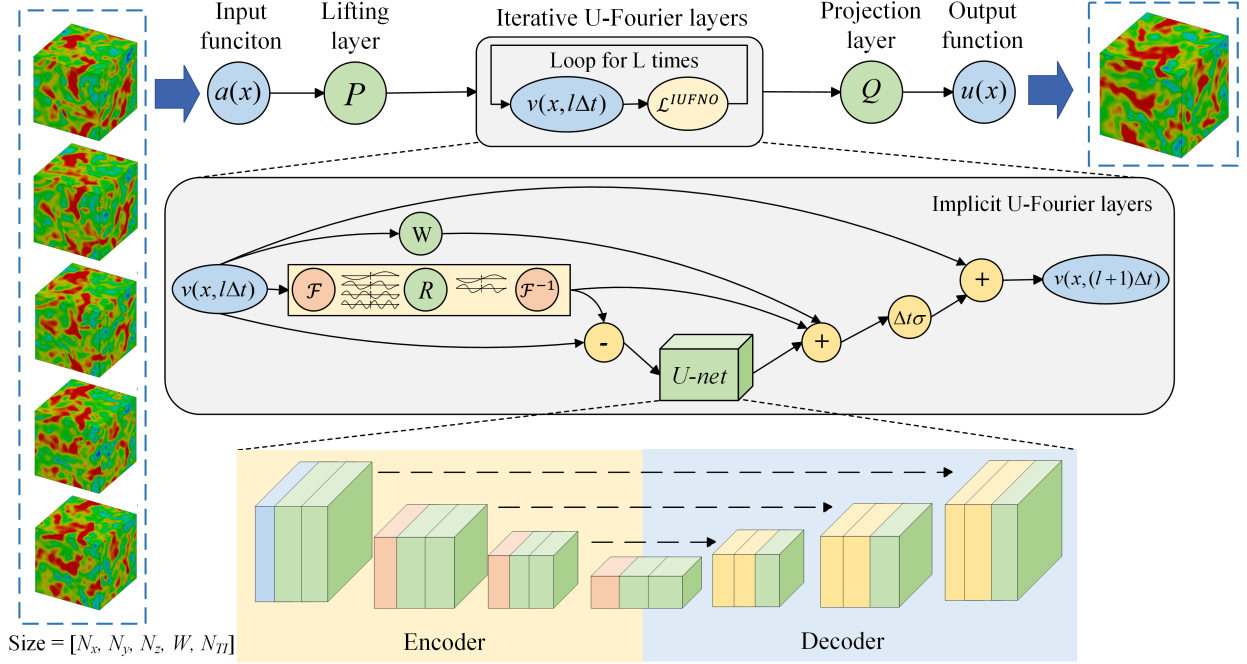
Input funciton

Lifting layer

Iterative U-Fourier layers

Projection layer

Output function

Loop for L times

$a(x)$

$P$

$v(x,l\Delta t)$

$\mathcal{L}^{IUFNO}$

$Q$

$u(x)$

Implicit U-Fourier layers

W

$v(x,l\Delta t)$

$\mathcal{F}$

$R$

$\mathcal{F}^{-1}$

-

$U$-$net$

+

$\Delta t\sigma$

+

$v(x,(l+1)\Delta t)$

Size = $[N_x, N_y, N_z, W, N_{TI}]$

Encoder

Decoder